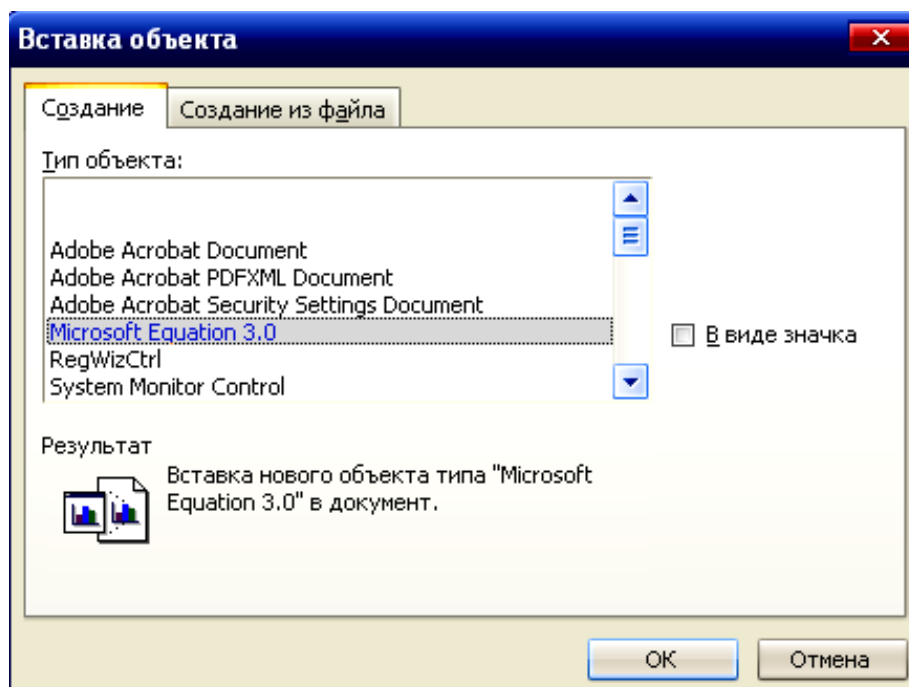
Вставка объекта

Создание | Создание из файла

Тип объекта:

Adobe Acrobat Document
Adobe Acrobat PDFXML Document
Adobe Acrobat Security Settings Document
Microsoft Equation 3.0
RegWizCtrl
System Monitor Control

В виде значка

Результат

Вставка нового объекта типа "Microsoft Equation 3.0" в документ.

ОК

Отмена